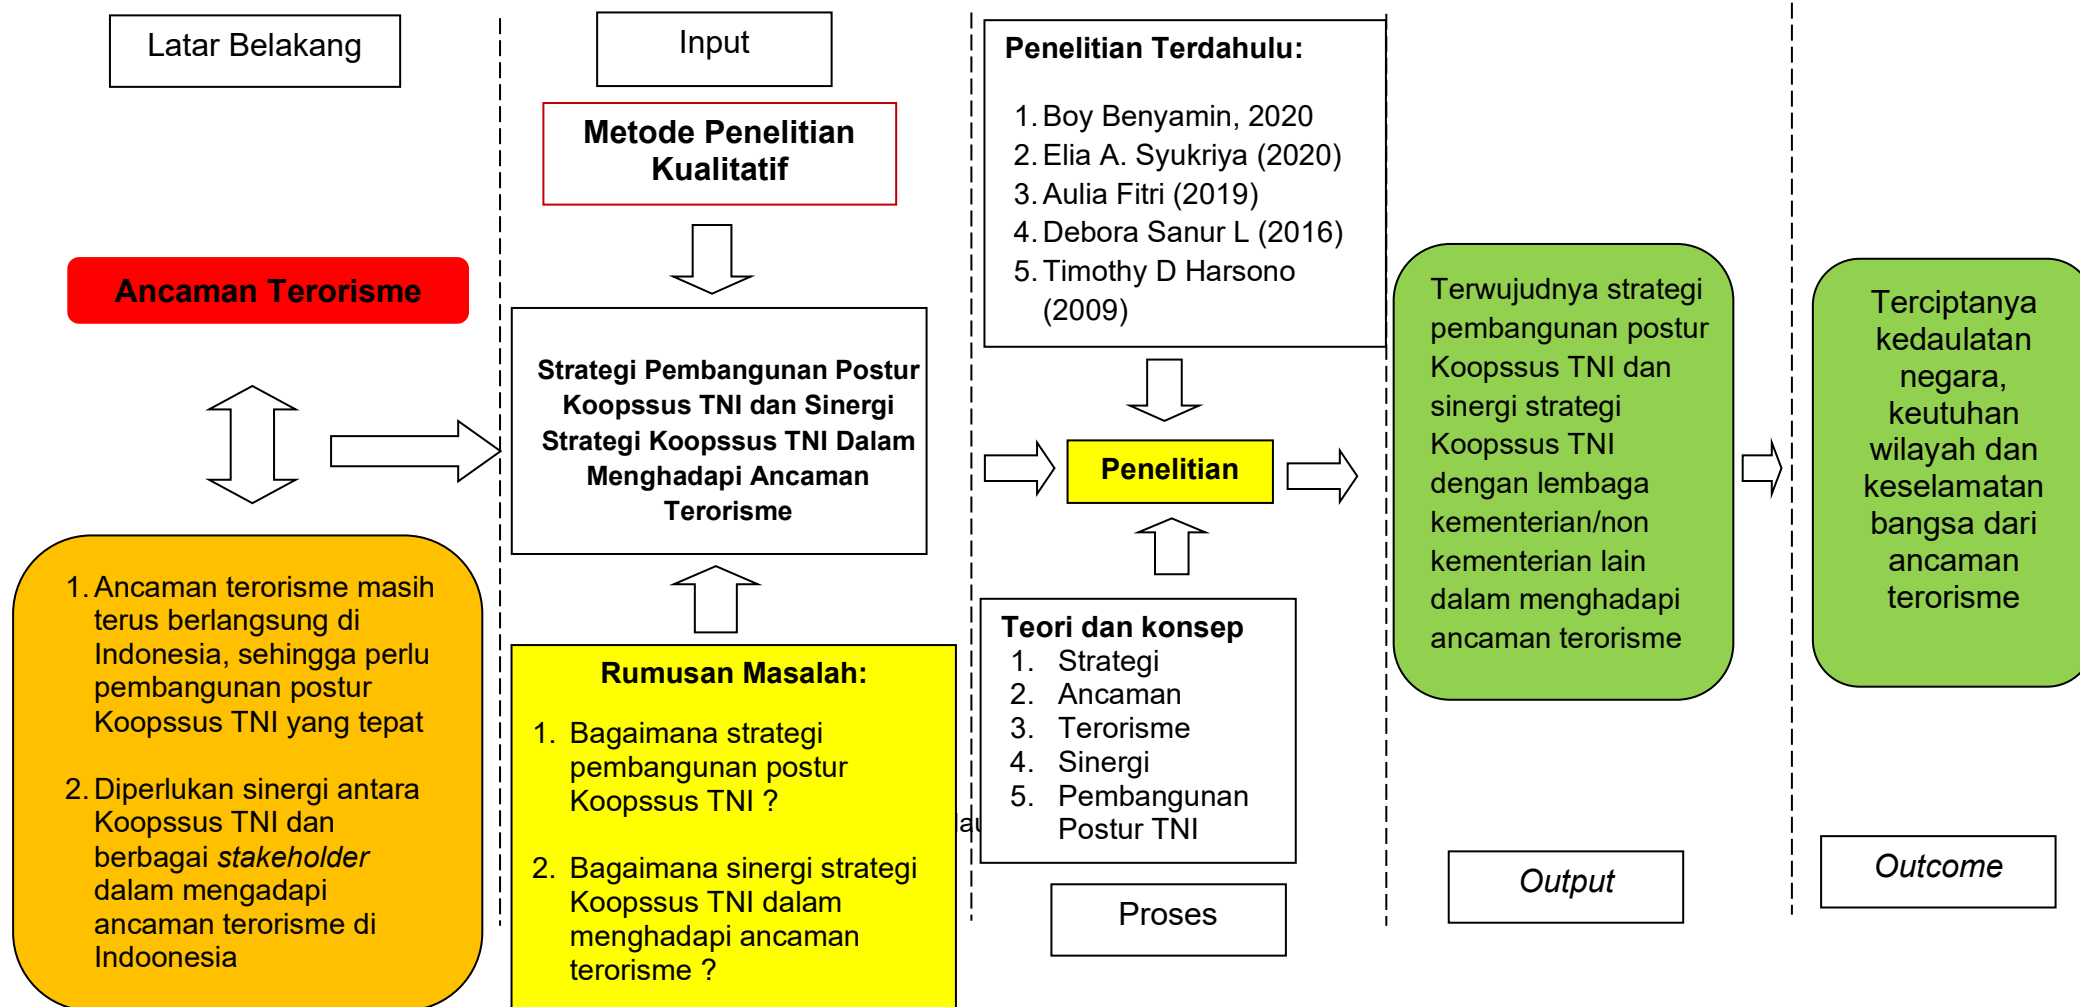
Latar Belakang

Ancaman Terorisme

1. Ancaman terorisme masih terus berlangsung di Indonesia, sehingga perlu pembangunan postur Koopssus TNI yang tepat

2. Diperlukan sinergi antara Koopssus TNI dan berbagai *stakeholder* dalam mengadapi ancaman terorisme di Indoonesia

Input

Metode Penelitian Kualitatif

Strategi Pembangunan Postur Koopssus TNI dan Sinergi Strategi Koopssus TNI Dalam Menghadapi Ancaman Terorisme

Rumusan Masalah:

1. Bagaimana strategi pembangunan postur Koopssus TNI ?

2. Bagaimana sinergi strategi Koopssus TNI dalam menghadapi ancaman terorisme ?

Penelitian Terdahulu:

1. Boy Benyamin, 2020
2. Elia A. Syukriya (2020)
3. Aulia Fitri (2019)
4. Debora Sanur L (2016)
5. Timothy D Harsono (2009)

Penelitian

Teori dan konsep
1. Strategi
2. Ancaman
3. Terorisme
4. Sinergi
5. Pembangunan Postur TNI

Proses

Terwujudnya strategi pembangunan postur Koopssus TNI dan sinergi strategi Koopssus TNI dengan lembaga kementerian/non kementerian lain dalam menghadapi ancaman terorisme

*Output*

Terciptanya kedaulatan negara, keutuhan wilayah dan keselamatan bangsa dari ancaman terorisme

*Outcome*